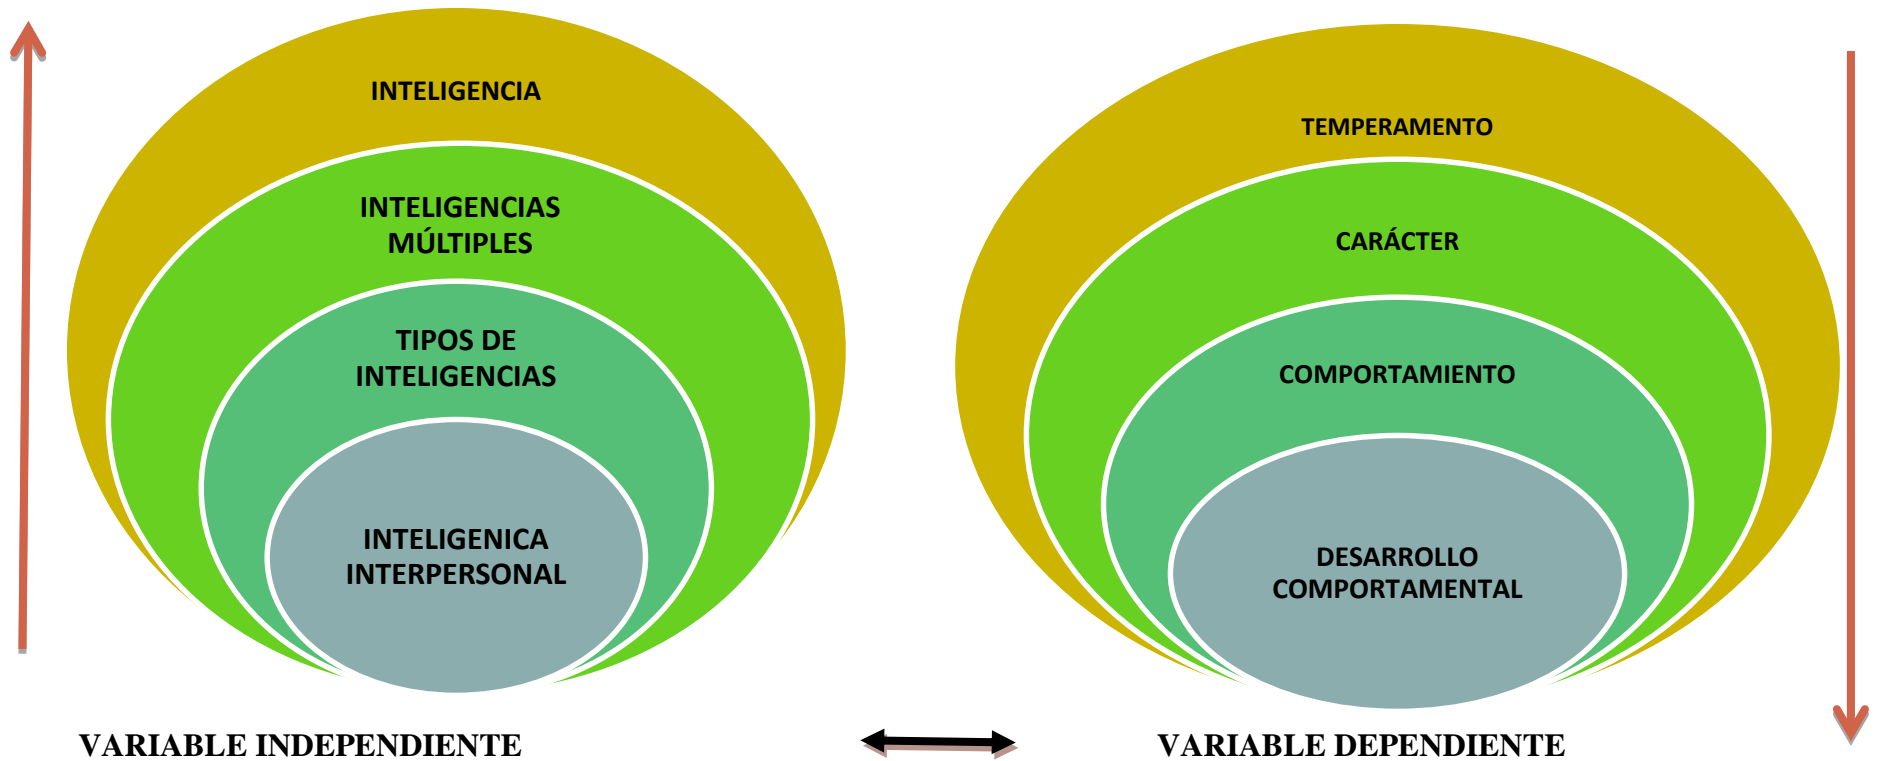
INTELIGENCIA

INTELIGENCIAS MÚLTIPLES

TIPOS DE INTELIGENCIAS

INTELIGENICA INTERPERSONAL

TEMPERAMENTO

CARÁCTER

COMPORTAMIENTO

DESARROLLO COMPORTAMENTAL

VARIABLE INDEPENDIENTE

VARIABLE DEPENDIENTE